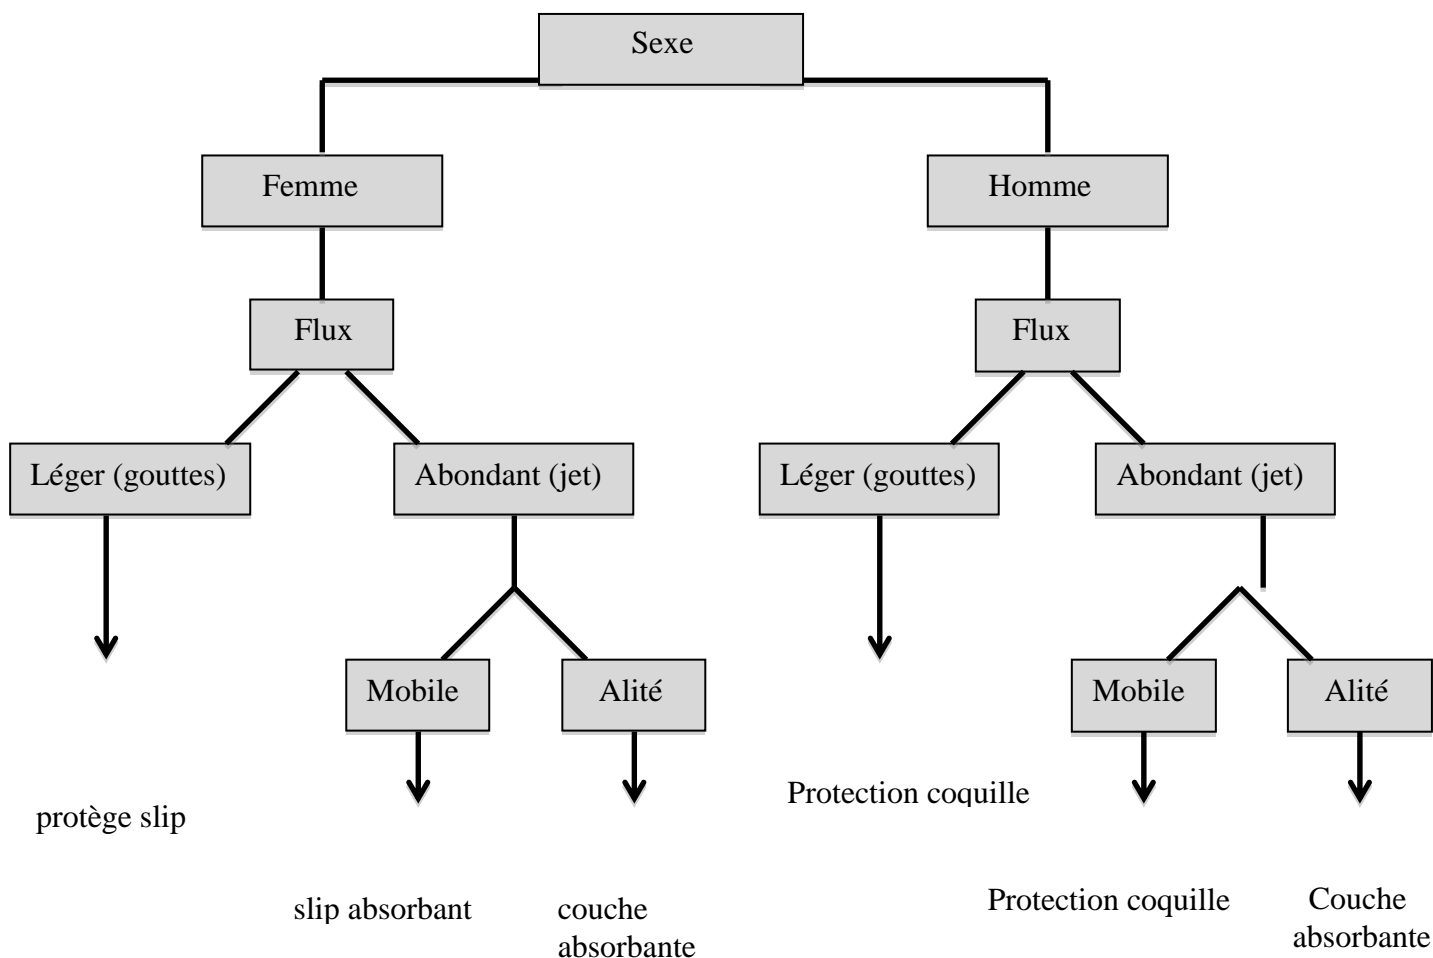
Sexe

Femme

Homme

Flux

Flux

Léger (gouttes)

Abondant (jet)

Léger (gouttes)

Abondant (jet)

Mobile

Alité

Mobile

Alité

protège slip

slip absorbant

couche absorbante

Protection coquille

Protection coquille

Couche absorbante